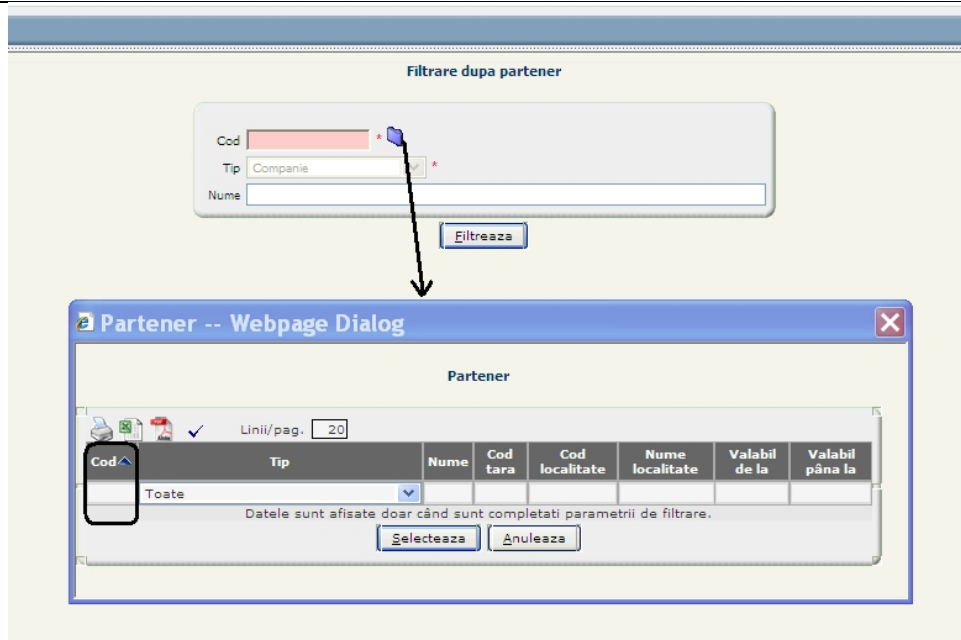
Filtrare dupa partener

Cod *

Tip Companie *

Nume

Filtreaza

Partener -- Webpage Dialog

Partener

Linii/pag. 20

| Cod | Tip | Nume | Cod tara | Cod localitate | Nume localitate | Valabil de la | Valabil până la |
|---|---|---|---|---|---|---|---|
| | Toate | | | | | | |

Datele sunt afisate doar când sunt completati parametrii de filtrare.

Selecteaza Anuleaza